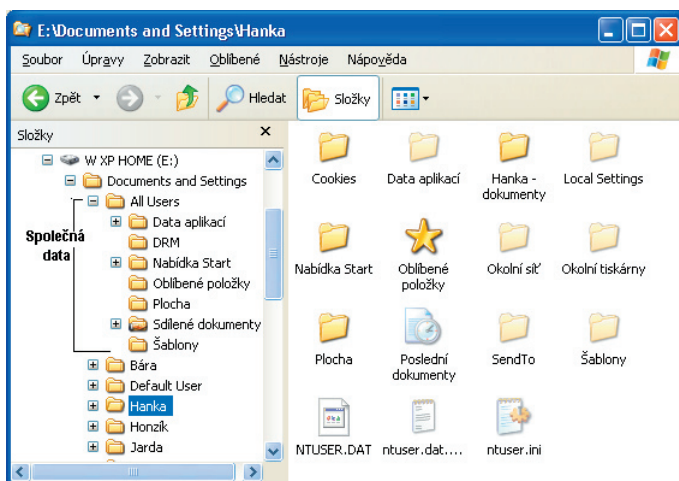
E:\Documents and Settings\Hanka

Soubor Úpravy Zobrazit Oblíbené Nástroje Nápověda

Zpět Hledat Složky

Složky ×

W XP HOME (E:)
Documents and Settings
All Users
Data aplikací
DRM
Nabídka Start
Oblíbené položky
Plocha
Sdílené dokumenty
Šablony
Bára
Default User
Hanka
Honzík
Jarda

Společná data

Cookies
Data aplikací
Hanka - dokumenty
Local Settings
Nabídka Start
Oblíbené položky
Okolní síť
Okolní tiskárny
Plocha
Poslední dokumenty
SendTo
Šablony
NTUSER.DAT
ntuser.dat....
ntuser.ini